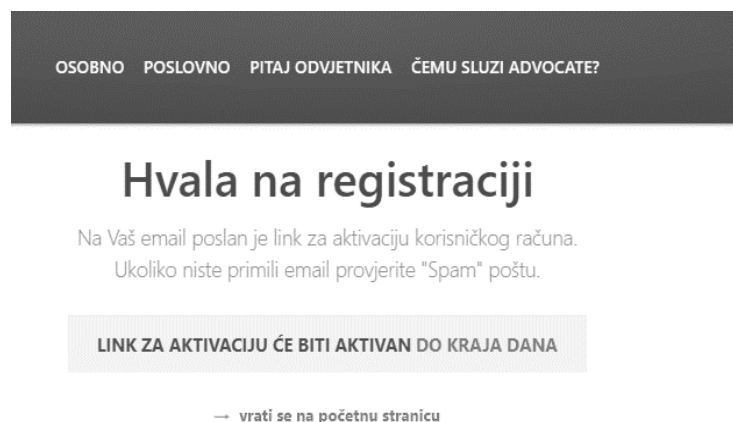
OSOBNO POSLOVNO PITAJ ODVJETNIKA ČEMU SLUZI ADVOCATE?

Hvala na registraciji

Na Vaš email poslan je link za aktivaciju korisničkog računa. Ukoliko niste primili email provjerite "Spam" poštu.

LINK ZA AKTIVACIJU ĆE BITI AKTIVAN DO KRAJA DANA

→ vrati se na početnu stranicu